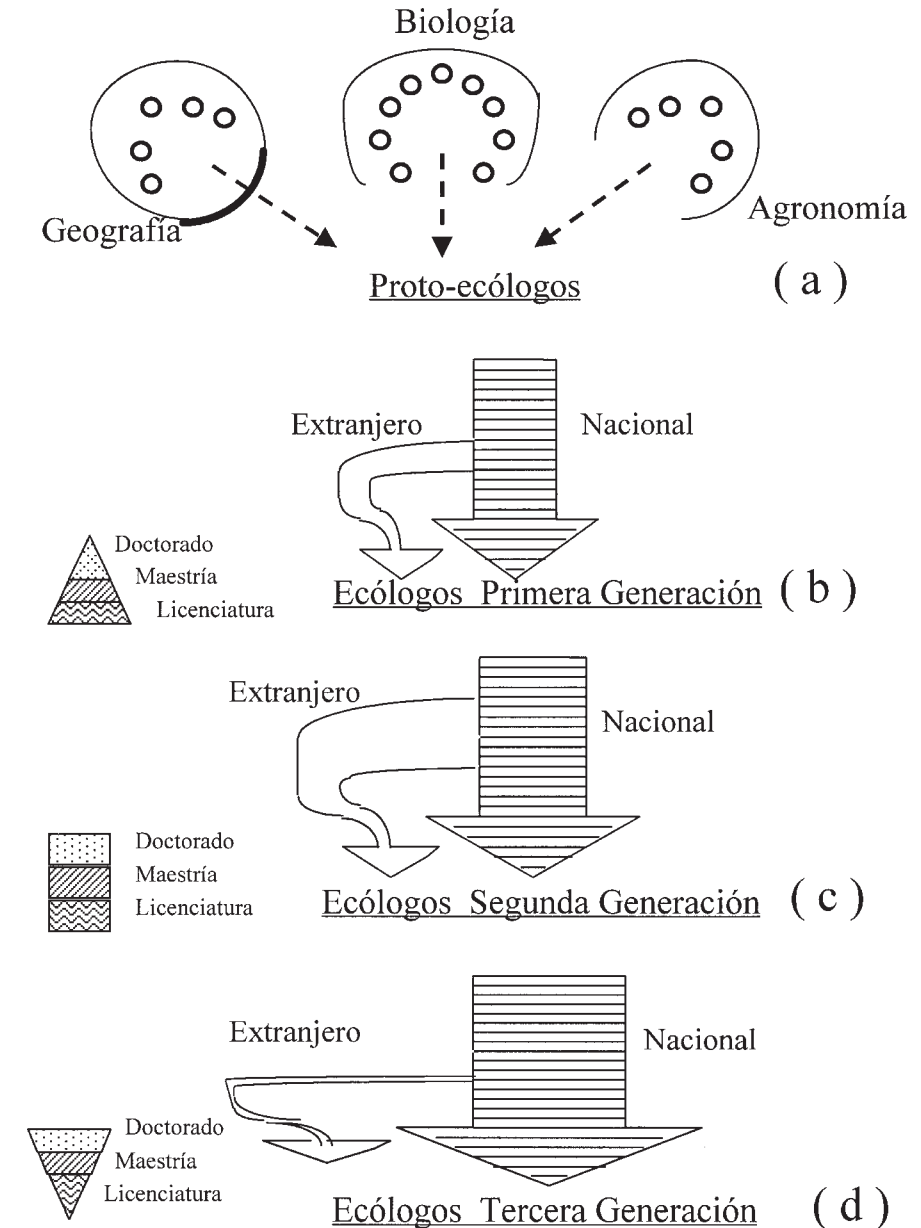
Biología

Geografía

Agronomía

Proto-ecólogos

( a )

Extranjero

Nacional

Doctorado
Maestría
Licenciatura

Ecólogos Primera Generación ( b )

Extranjero

Nacional

Doctorado
Maestría
Licenciatura

Ecólogos Segunda Generación ( c )

Extranjero

Nacional

Doctorado
Maestría
Licenciatura

Ecólogos Tercera Generación ( d )